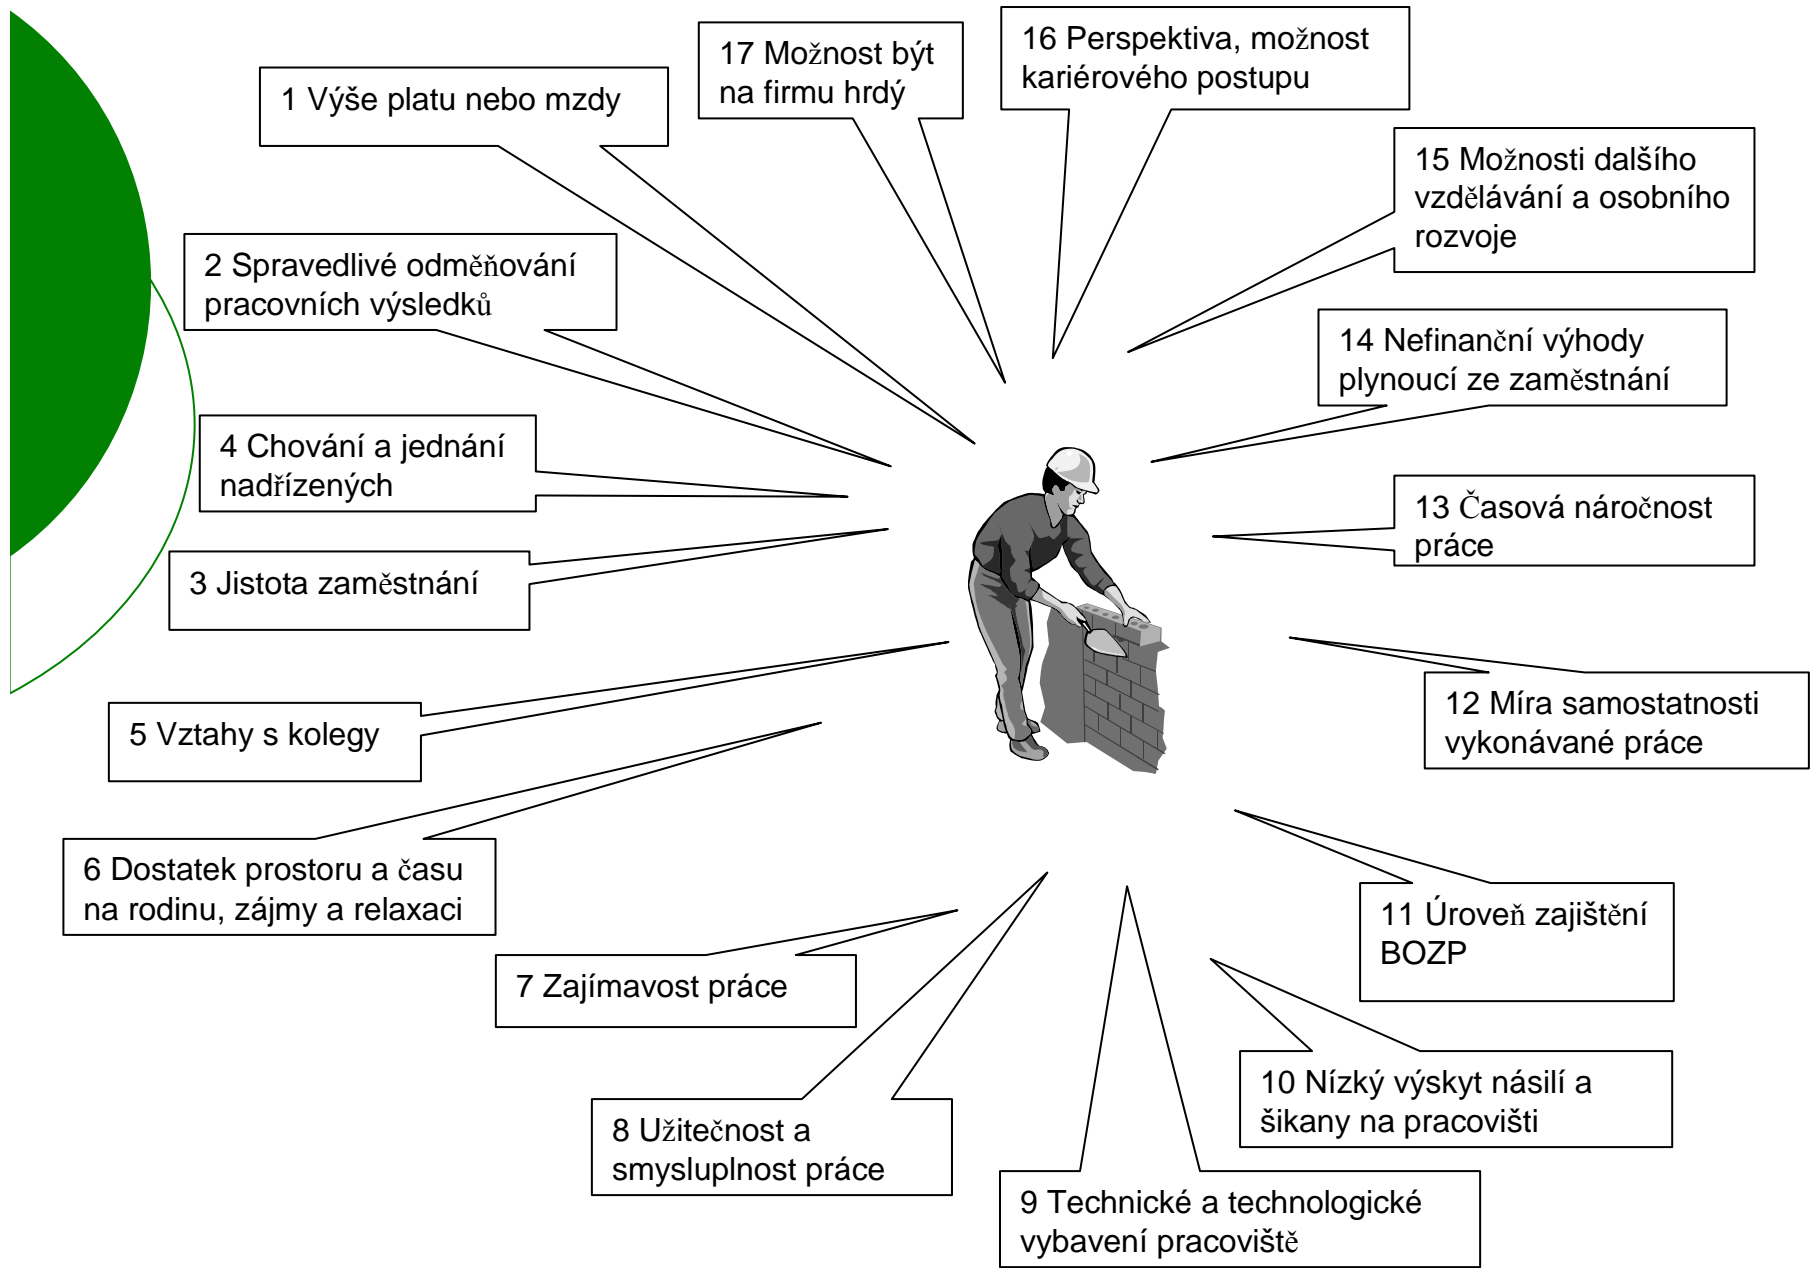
1 Výše platu nebo mzdy

17 Možnost být na firmu hrdý

16 Perspektiva, možnost kariérového postupu

15 Možnosti dalšího vzdělávání a osobního rozvoje

2 Spravedlivé odměňování pracovních výsledků

14 Nefinanční výhody plynoucí ze zaměstnání

4 Chování a jednání nadřízených

13 Časová náročnost práce

3 Jistota zaměstnání

5 Vztahy s kolegy

12 Míra samostatnosti vykonávané práce

6 Dostatek prostoru a času na rodinu, zájmy a relaxaci

11 Úroveň zajištění BOZP

7 Zajímavost práce

10 Nízký výskyt násilí a šikany na pracovišti

8 Užitečnost a smysluplnost práce

9 Technické a technologické vybavení pracoviště